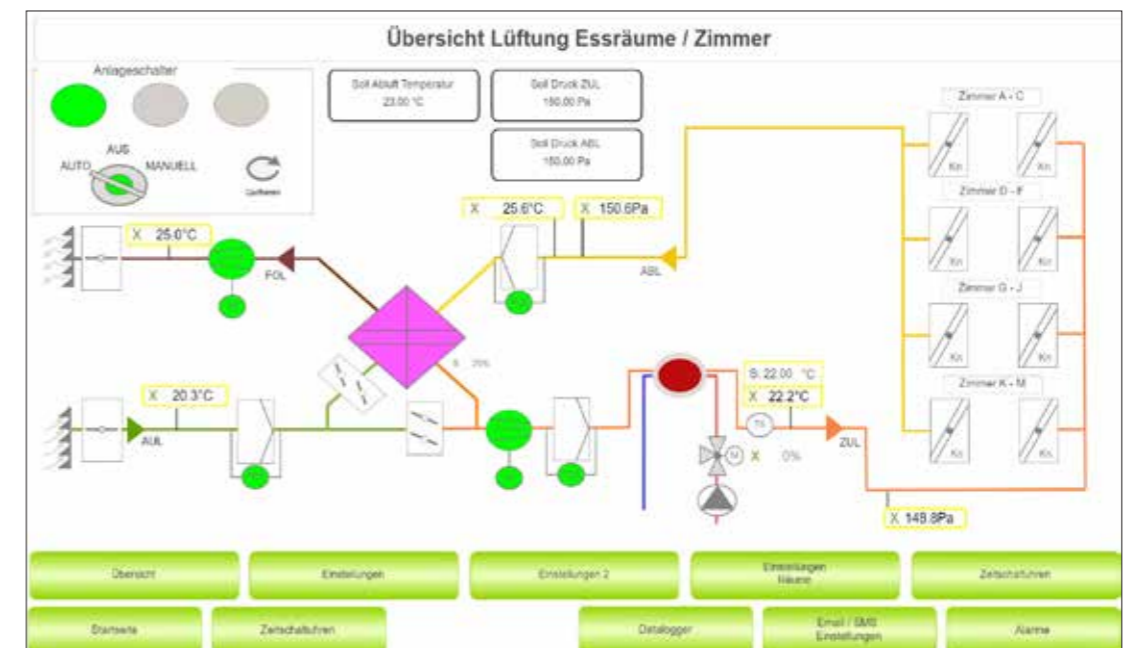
Übersicht Lüftung Essräume / Zimmer

Anlageschalter

AUS
AUTO
MANUELL

Quittieren

Soll Abluft Temperatur
23.00 °C

Soll Druck ZUL
150.00 Pa

Soll Druck ABL
150.00 Pa

X 25.6°C
X 150.6Pa

X 25.0°C

FOL

ABL

S 0%

X 20.3°C

AUL

S 22.00 °C
X 22.2°C

TS

M

X 0%

ZUL

X 148.8Pa

Zimmer A - C
Kn
Kn
Zimmer D - F
Kn
Kn
Zimmer G - J
Kn
Kn
Zimmer K - M
Kn
Kn

Übersicht
Einstellungen
Einstellungen 2
Einstellungen Räume
Zeitschaltuhren

Startseite
Zeitschaltuhren
Datalogger
Email / SMS Einstellungen
Alarme